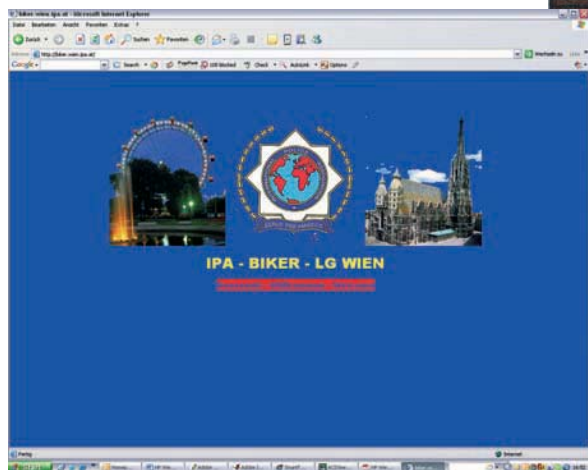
biker-wien.ipa.at - Microsoft Internet Explorer

Datei Bearbeiten Ansicht Favoriten Extras ?

Zurück Suchen Favoriten

Adresse http://biker-wien.ipa.at/ Wechseln zu Links

Google Search PopUps 105 blocked Check AutoLink Options

SERVO PER AMIKECO

IPA - BIKER - LG WIEN

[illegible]

Fertig Internet

Start